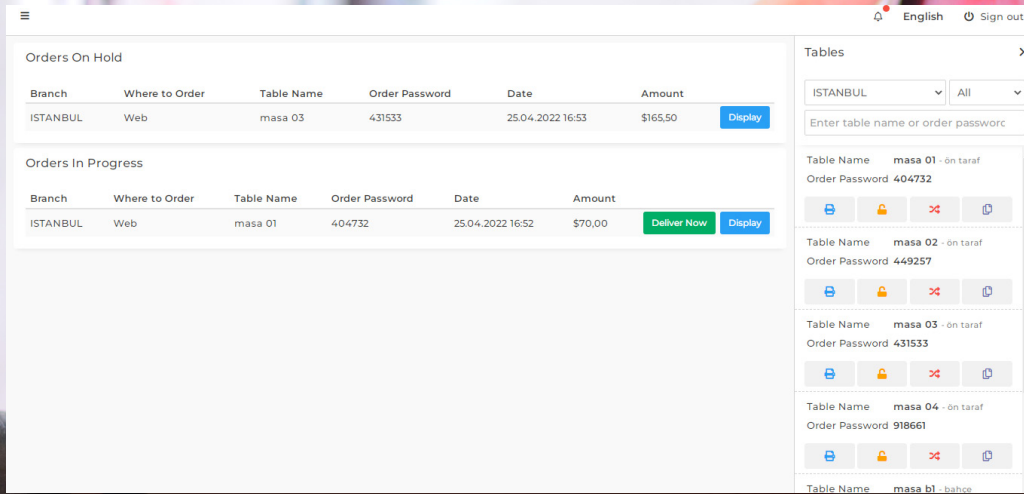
English Sign out

Orders On Hold

| Branch | Where to Order | Table Name | Order Password | Date | Amount | |
|---|---|---|---|---|---|---|
| ISTANBUL | Web | masa 03 | 431533 | 25.04.2022 16:53 | $165,50 | Display |

Orders In Progress

| Branch | Where to Order | Table Name | Order Password | Date | Amount | |
|---|---|---|---|---|---|---|
| ISTANBUL | Web | masa 01 | 404732 | 25.04.2022 16:52 | $70,00 | Deliver Now Display |

Tables

ISTANBUL
All
Enter table name or order passworc

Table Name masa 01 - ön taraf
Order Password 404732

Table Name masa 02 - ön taraf
Order Password 449257

Table Name masa 03 - ön taraf
Order Password 431533

Table Name masa 04 - ön taraf
Order Password 918661

Table Name masa b1 - bahçe